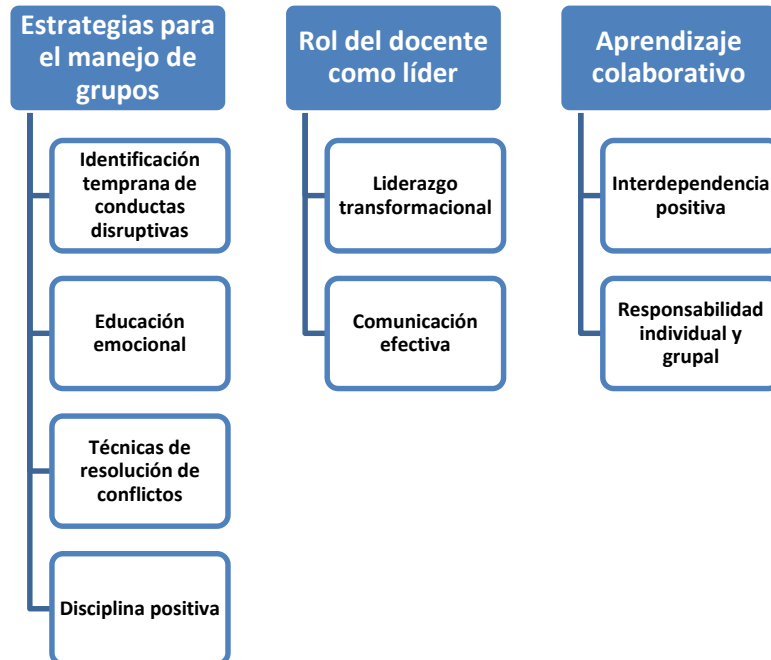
Estrategias para el manejo de grupos

Identificación temprana de conductas disruptivas

Educación emocional

Técnicas de resolución de conflictos

Disciplina positiva

Rol del docente como líder

Liderazgo transformacional

Comunicación efectiva

Aprendizaje colaborativo

Interdependencia positiva

Responsabilidad individual y grupal